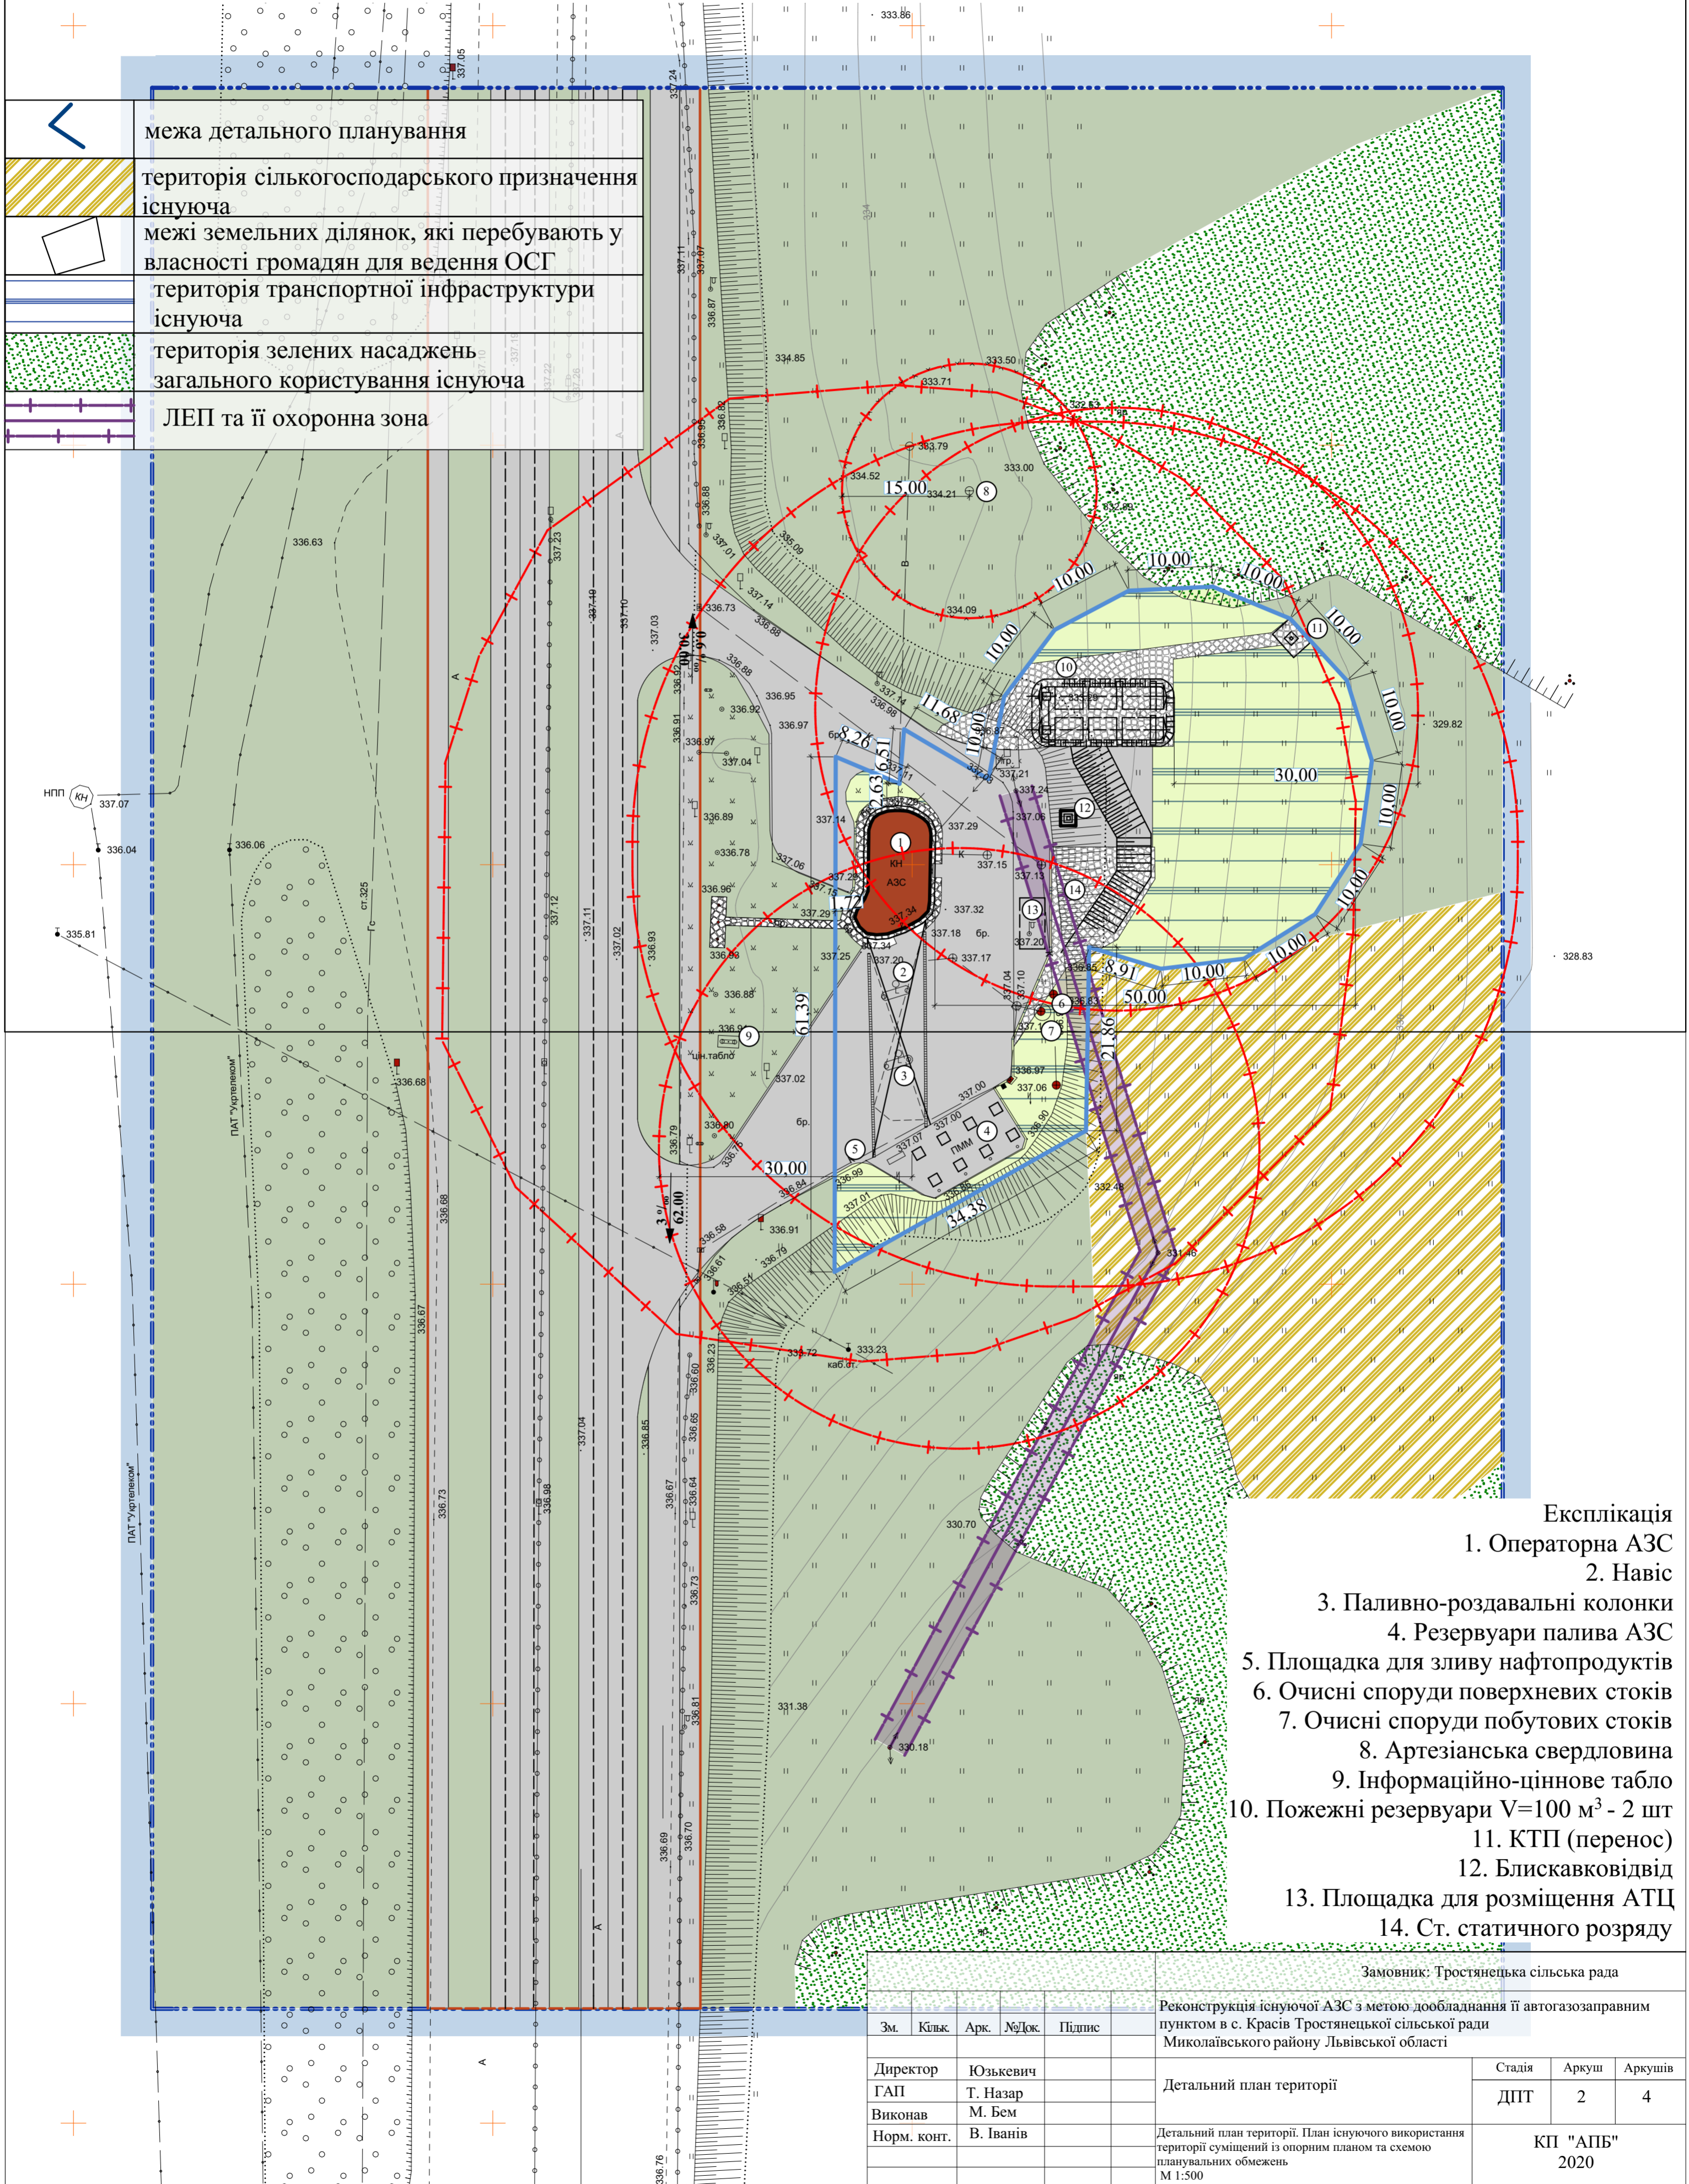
межа детального планування

територія сільськогосподарського призначення існуюча

межі земельних ділянок, які перебувають у власності громадян для ведення ОСГ

територія транспортної інфраструктури існуюча

територія зелених насаджень загального користування існуюча

ЛЕП та її охоронна зона

Експлікація
1. Операторна АЗС
2. Навіс
3. Паливно-роздавальні колонки
4. Резервуари палива АЗС
5. Площадка для зливу нафтопродуктів
6. Очисні споруди поверхневих стоків
7. Очисні споруди побутових стоків
8. Артезіанська свердловина
9. Інформаційно-ціннове табло
10. Пожежні резервуари V=100 м$^3$ - 2 шт
11. КТП (перенос)
12. Блискавковідвід
13. Площадка для розміщення АТЦ
14. Ст. статичного розряду

Замовник: Тростянецька сільська рада

Реконструкція існуючої АЗС з метою дообладнання її автогазозаправним пунктом в с. Красів Тростянецької сільської ради Миколаївського району Львівської області

| Зм. | Кільк. | Арк. | №Док. | Підпис |
|---|---|---|---|---|
| Директор | Юзькевич | | | |
| ГАП | Т. Назар | | | |
| Виконав | М. Бем | | | |
| Норм. конт. | В. Іванів | | | |

Детальний план території

| Стадія | Аркуш | Аркушів |
|---|---|---|
| ДПТ | 2 | 4 |

Детальний план території. План існуючого використання території суміщений із опорним планом та схемою планувальних обмежень
М 1:500

КП "АПБ"
2020

15,00 10,00 10,00 10,00 10,00 10,00 11,68 10,00 8,26 6,51 2,63 30,00 10,00 10,00 1,72 61,39 8,91 10,00 10,00 50,00 21,86 30,00 62,00 3 ‰ 34,38 0,4 % 30,00

НПП КН 337.07 336.04 335.81 336.06 336.63 ст.325 ПАТ "Укртелеком" 336.68 336.67 336.73 336.68 337.04 336.98 336.85 336.65 336.64 336.73 336.81 336.70 336.69 336.76 336.67 336.60 336.23 333.72 333.23 каб.ст. 336.91 336.58 336.61 336.57 336.79 336.84 336.99 337.01 337.07 337.00 336.90 336.97 337.06 337.00 337.02 336.80 цін.табло 336.9 336.88 336.93 337.02 337.11 337.12 336.96 336.78 336.89 336.97 336.91 336.92 337.04 336.95 336.97 336.88 336.88 336.73 337.14 337.03 337.10 337.10 337.23 337.01 336.88 336.82 336.95 336.87 337.07 337.11 337.24 337.05 333.86 334.85 333.50 333.71 332.63 333.79 334.52 334.21 333.00 332.89 335.09 334.09 336.98 337.74 336.87 337.21 337.24 337.06 337.29 337.15 337.13 337.14 337.28 337.15 337.29 337.34 337.32 337.18 337.17 337.20 337.34 337.25 337.20 337.04 337.10 336.83 336.83 329.82 328.83 332.46 331.46 330.70 331.38 330.18 АЗС КН ПММ бр. К В А